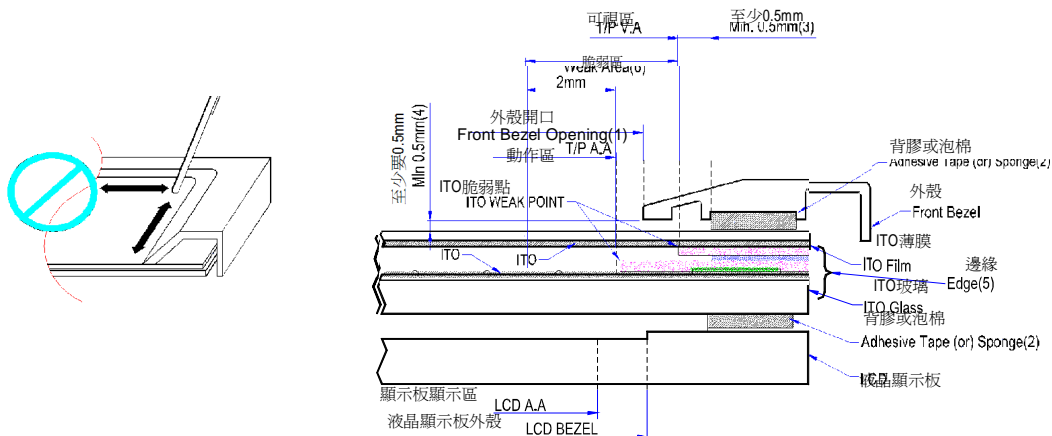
可視區
T/P V.A
至少0.5mm
Min. 0.5mm(3)
脆弱區
Weak Area(6)
2mm
外殼開口
Front Bezel Opening(1)
T/P A.A
動作區
至少要0.5mm
Min 0.5mm(4)
ITO脆弱點
ITO WEAK POINT
背膠或泡棉
Adhesive Tape (or) Sponge(2)
外殼
Front Bezel
ITO薄膜
ITO
ITO
ITO Film
ITO玻璃
邊緣
Edge(5)
ITO Glass
背膠或泡棉
Adhesive Tape (or) Sponge(2)
顯示板顯示區
LCD A.A
液晶顯示板外殼
LCD BEZEL
液晶顯示板
LCD